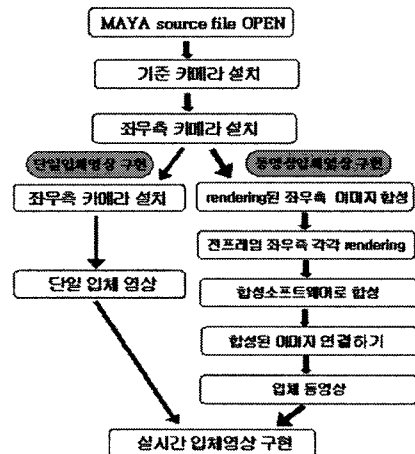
MAYA source file OPEN

기준 카메라 설치

좌우측 카메라 설치

단일입체영상 구현

동영상입체영상 구현

좌우측 카메라 설치

rendering된 좌우측 이미지 합성

전프레임 좌우측 각각 rendering

단일 입체 영상

합성소프트웨어로 합성

합성된 이미지 연결하기

입체 동영상

실시간 입체영상 구현